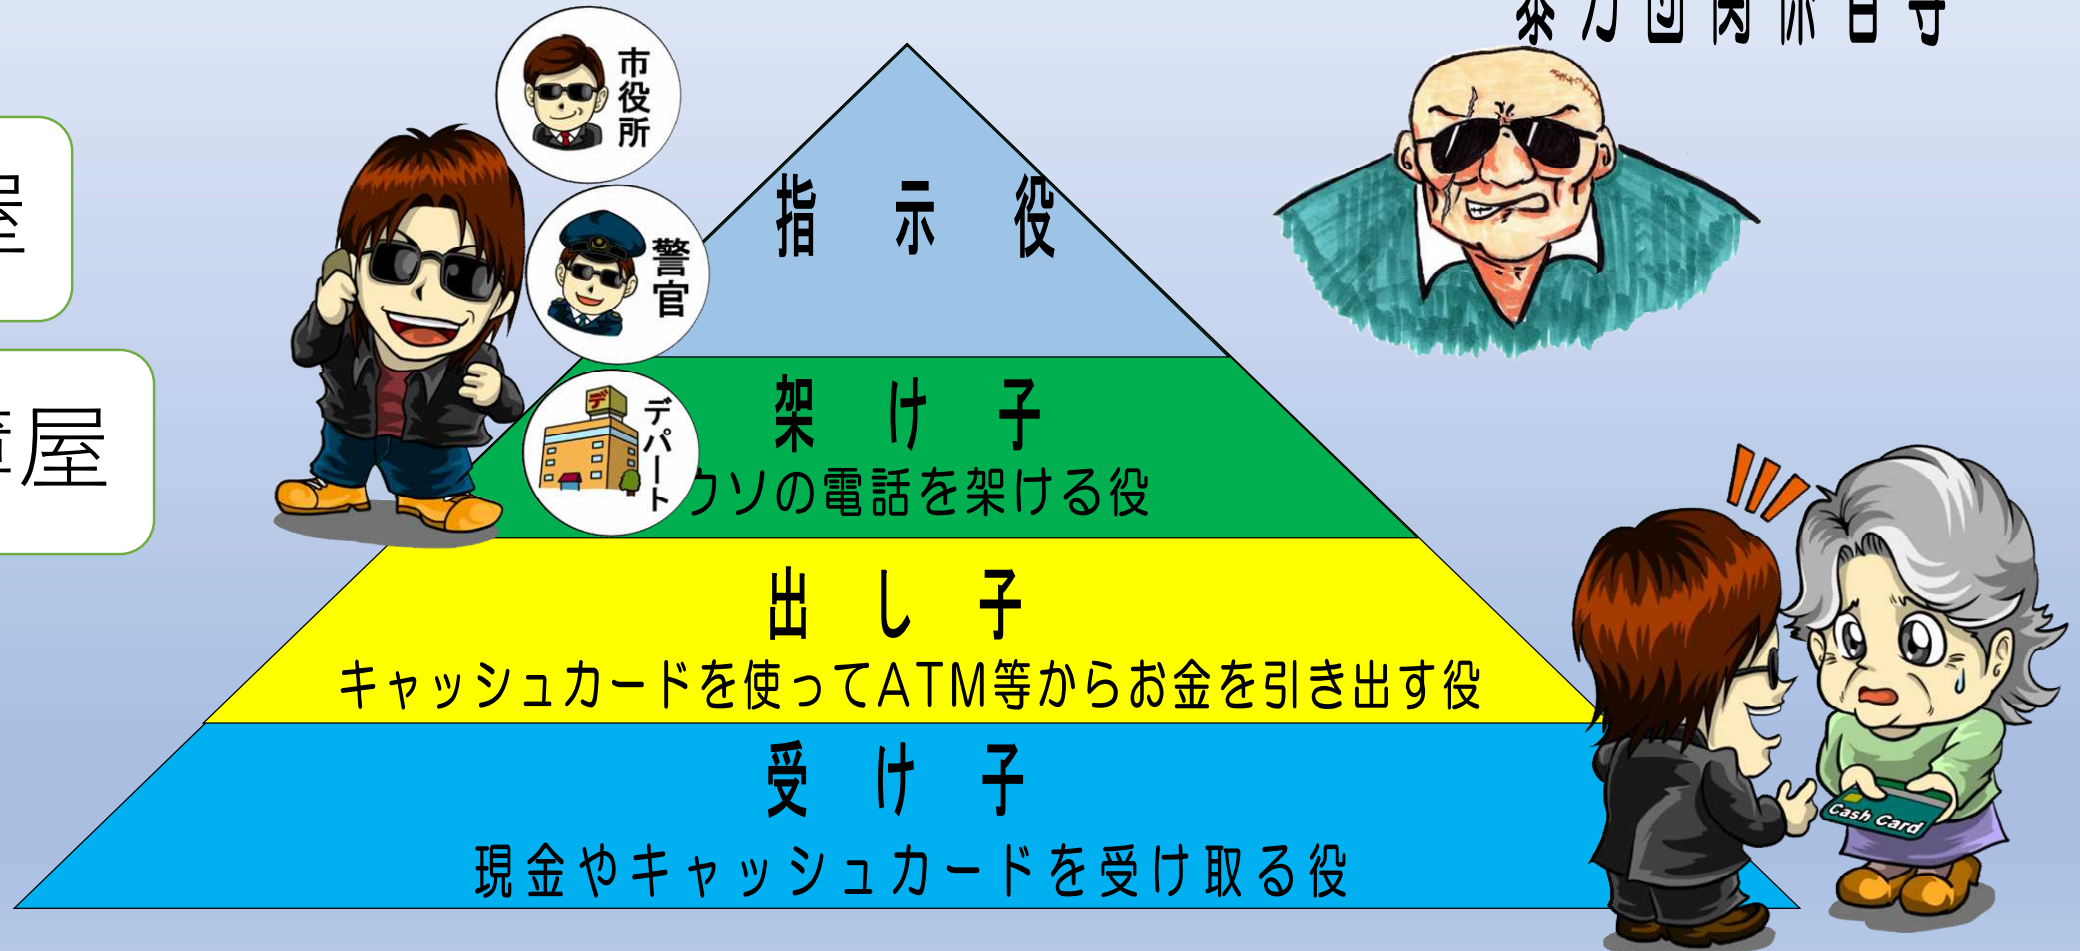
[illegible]屋

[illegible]屋

市役所

警官

デパート

指　示　役

架　け　子

ウソの電話を架ける役

出　し　子

キャッシュカードを使ってATM等からお金を引き出す役

受　け　子

現金やキャッシュカードを受け取る役

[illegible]力団関係者等

Cash Card